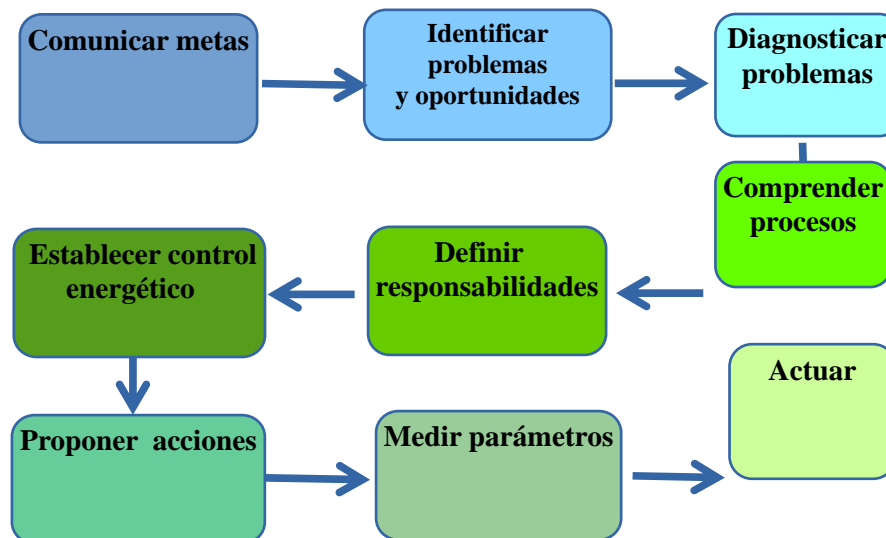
Comunicar metas

Identificar problemas y oportunidades

Diagnosticar problemas

Comprender procesos

Definir responsabilidades

Establecer control energético

Proponer acciones

Medir parámetros

Actuar